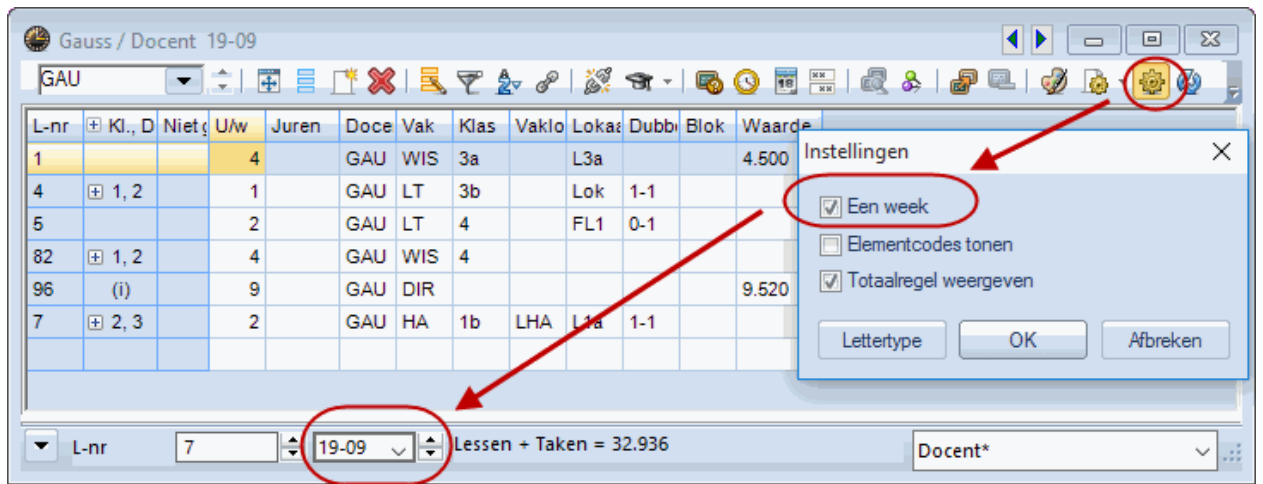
Gauss / Docent 19-09

GAU

| L-nr | ⊞ Kl., D | Niet g | U/w | Juren | Doce | Vak | Klas | Vaklo | Lokaa | Dubbe | Blok | Waarde |
|---|---|---|---|---|---|---|---|---|---|---|---|---|
| 1 | | | 4 | | GAU | WIS | 3a | | L3a | | | 4.500 |
| 4 | ⊞ 1, 2 | | 1 | | GAU | LT | 3b | | Lok | 1-1 | | |
| 5 | | | 2 | | GAU | LT | 4 | | FL1 | 0-1 | | |
| 82 | ⊞ 1, 2 | | 4 | | GAU | WIS | 4 | | | | | |
| 96 | (i) | | 9 | | GAU | DIR | | | | | | 9.520 |
| 7 | ⊞ 2, 3 | | 2 | | GAU | HA | 1b | LHA | L1a | 1-1 | | |

Instellingen

Een week

Elementcodes tonen

Totaalregel weergeven

Lettertype | OK | Afbreken

L-nr 7 19-09 Lessen + Taken = 32.936

Docent*